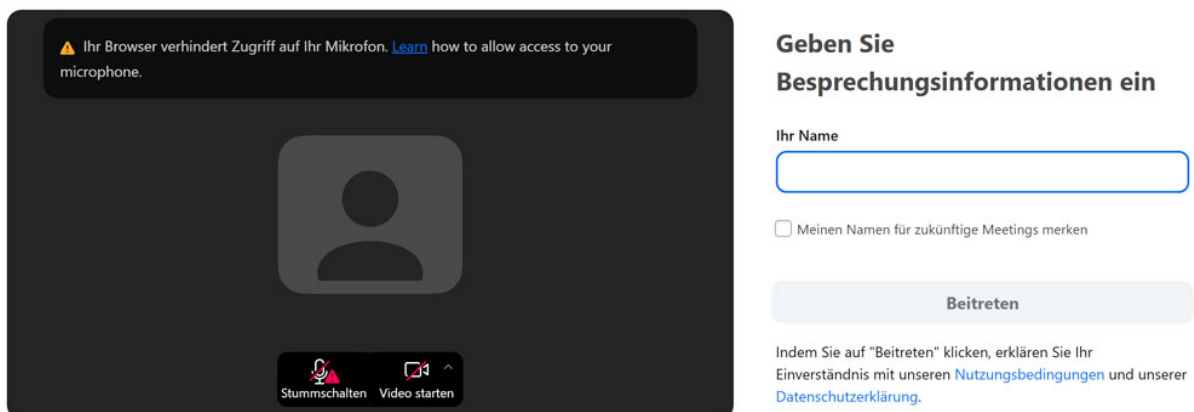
Ihr Browser verhindert Zugriff auf Ihr Mikrofon. Learn how to allow access to your microphone.

Stummschalten

Video starten

Geben Sie Besprechungsinformationen ein

Ihr Name

Meinen Namen für zukünftige Meetings merken

Beitreten

Indem Sie auf "Beitreten" klicken, erklären Sie Ihr Einverständnis mit unseren Nutzungsbedingungen und unserer Datenschutzerklärung.